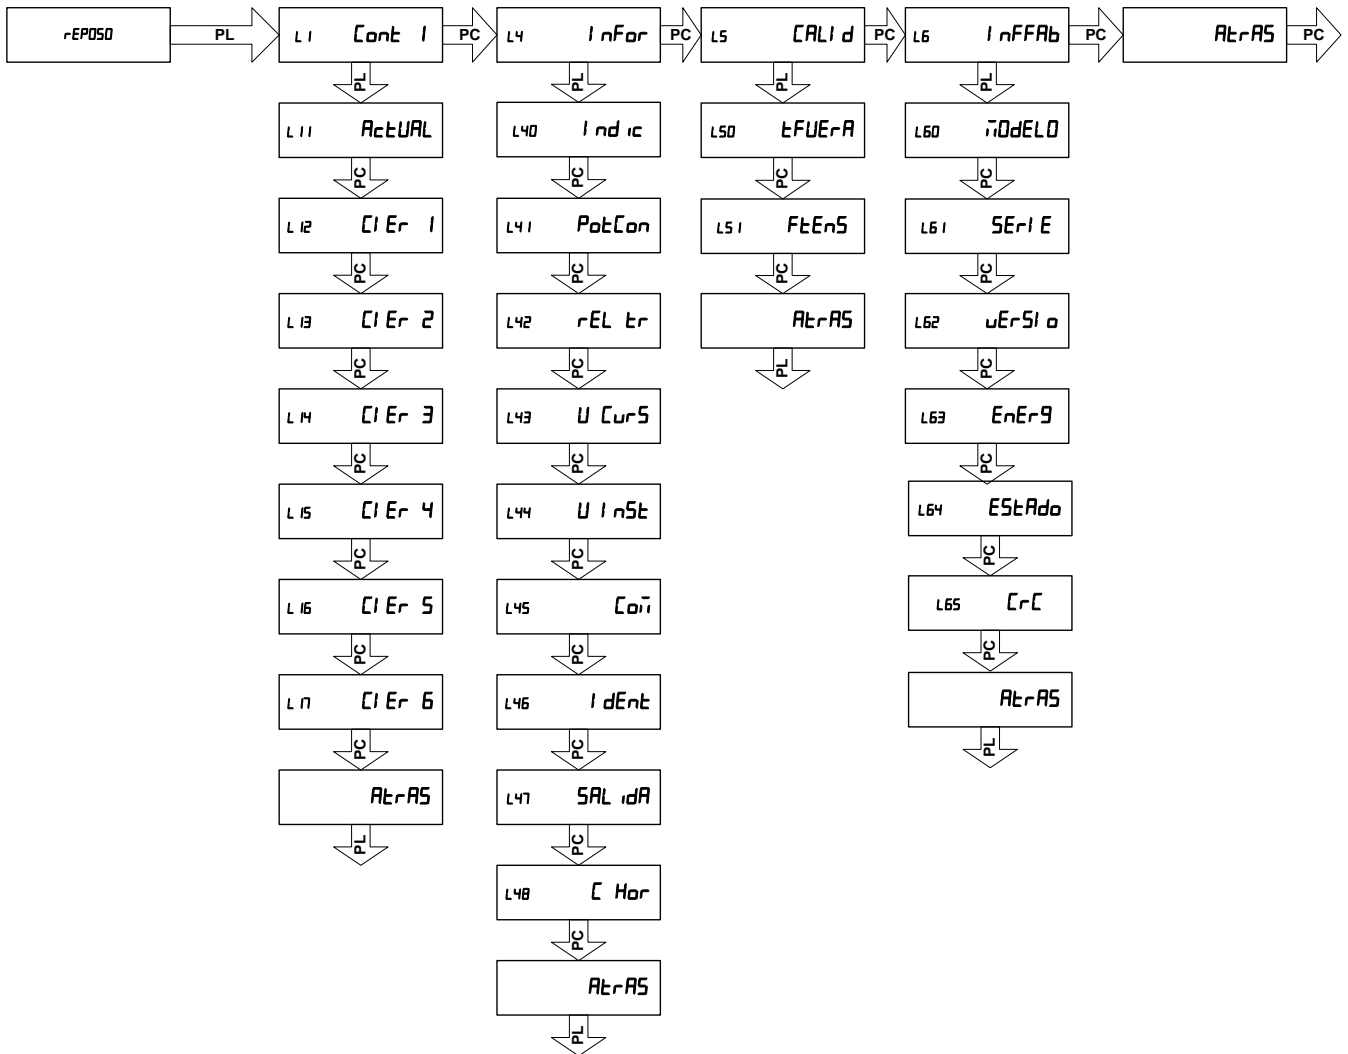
rEPOSO
PL
L1 Cont 1
PC
L4 InFor
PC
L5 CALId
PC
L6 InFFAb
PC
AtrAS
PC

PL
L11 ActUAL
PC
L12 CIEr 1
PC
L13 CIEr 2
PC
L14 CIEr 3
PC
L15 CIEr 4
PC
L16 CIEr 5
PC
L17 CIEr 6
PC
AtrAS
PL

PL
L40 Indic
PC
L41 PotCon
PC
L42 rEL tr
PC
L43 U CurS
PC
L44 U InSt
PC
L45 Coñ
PC
L46 IdEnt
PC
L47 SALidA
PC
L48 C Hor
PC
AtrAS
PL

PL
L50 tFUErA
PC
L51 FtEnS
PC
AtrAS
PL

PL
L60 ñOdELO
PC
L61 SErIE
PC
L62 uErSIo
PC
L63 EnEr9
PC
L64 EStAdo
PC
L65 CrC
PC
AtrAS
PL